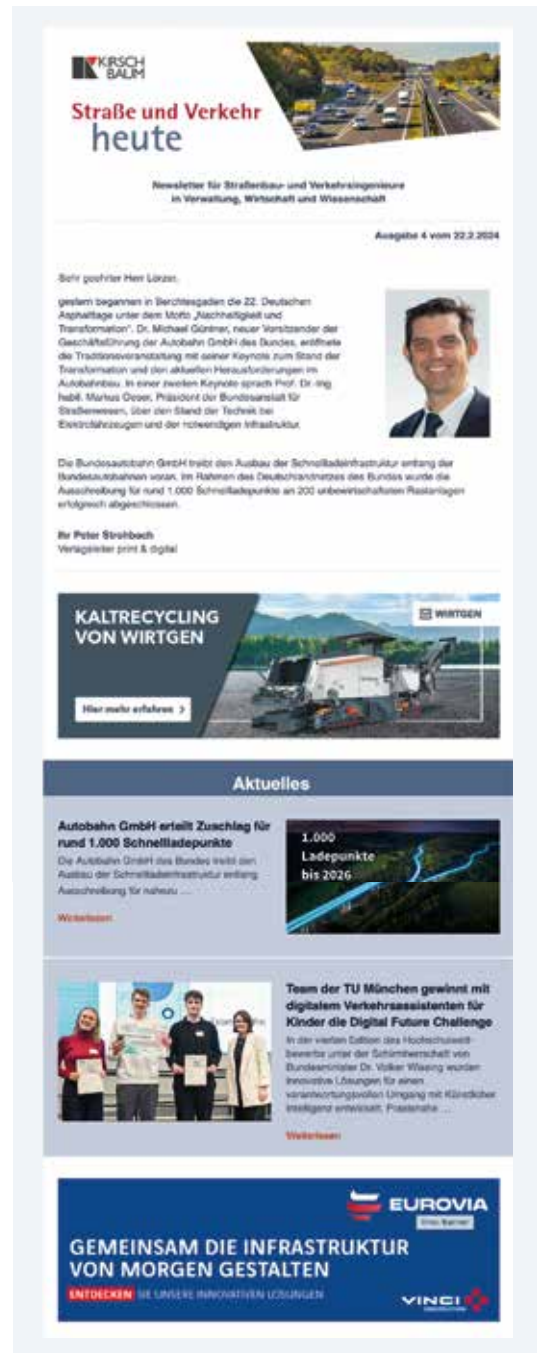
KIRSCHBAUM

Straße und Verkehr heute

Newsletter für Straßenbau- und Verkehrsingenieure in Verwaltung, Wirtschaft und Wissenschaft

Ausgabe 4 vom 22.2.2024

Sehr geehrter Herr Lörzer,

gestern begannen in Berchtesgaden die 22. Deutschen Asphalttage unter dem Motto „Nachhaltigkeit und Transformation". Dr. Michael Güntner, neuer Vorsitzender der Geschäftsführung der Autobahn GmbH des Bundes, eröffnete die Traditionsveranstaltung mit seiner Keynote zum Stand der Transformation und den aktuellen Herausforderungen im Autobahnbau. In einer zweiten Keynote sprach Prof. Dr.-Ing. habil. Markus Oeser, Präsident der Bundesanstalt für Straßenwesen, über den Stand der Technik bei Elektrofahrzeugen und der notwendigen Infrastruktur.

Die Bundesautobahn GmbH treibt den Ausbau der Schnellladeinfrastruktur entlang der Bundesautobahnen voran. Im Rahmen des Deutschlandnetzes des Bundes wurde die Ausschreibung für rund 1.000 Schnellladepunkte an 200 unbewirtschafteten Rastanlagen erfolgreich abgeschlossen.

Ihr Peter Strohbach
Verlagsleiter print & digital

KALTRECYCLING VON WIRTGEN

WIRTGEN

Hier mehr erfahren

Aktuelles

Autobahn GmbH erteilt Zuschlag für rund 1.000 Schnellladepunkte

Die Autobahn GmbH des Bundes treibt den Ausbau der Schnellladeinfrastruktur entlang Ausschreibung für nahezu ...

Weiterlesen

1.000 Ladepunkte bis 2026

Team der TU München gewinnt mit digitalem Verkehrsassistenten für Kinder die Digital Future Challenge

In der vierten Edition des Hochschulwettbewerbs unter der Schirmherrschaft von Bundesminister Dr. Volker Wissing wurden innovative Lösungen für einen verantwortungsvollen Umgang mit Künstlicher Intelligenz entwickelt. Praxisnahe ...

Weiterlesen

EUROVIA

GEMEINSAM DIE INFRASTRUKTUR VON MORGEN GESTALTEN

ENTDECKEN SIE UNSERE INNOVATIVEN LÖSUNGEN

VINCI